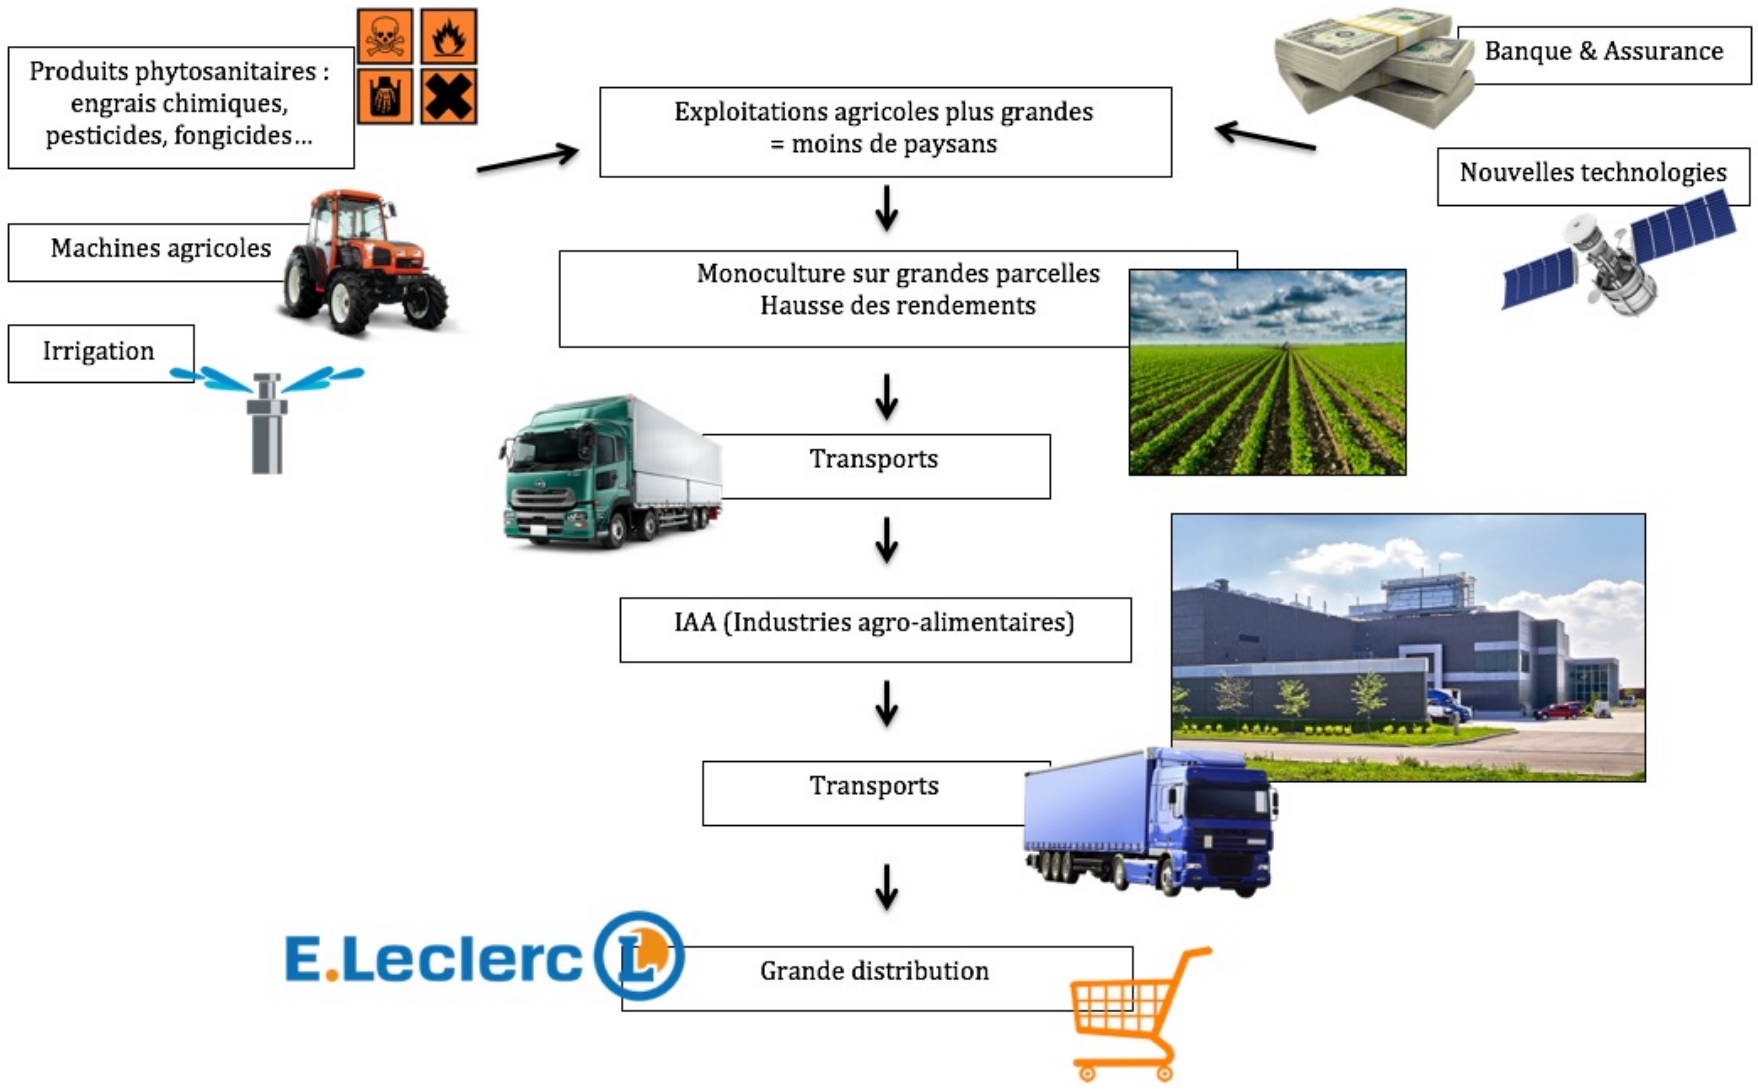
Produits phytosanitaires : engrais chimiques, pesticides, fongicides…

Banque & Assurance

Exploitations agricoles plus grandes = moins de paysans

Nouvelles technologies

Machines agricoles

Irrigation

Monoculture sur grandes parcelles
Hausse des rendements

Transports

IAA (Industries agro-alimentaires)

Transports

E.Leclerc

Grande distribution